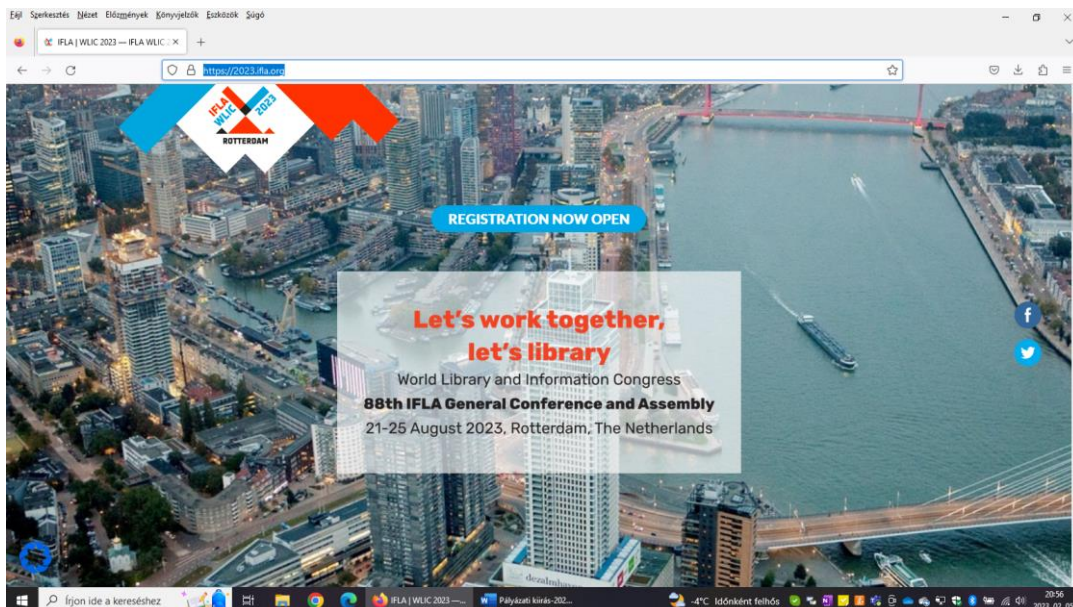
Fájl Szerkesztés Nézet Előzmények Könyvjelzők Eszközök Súgó

IFLA | WLIC 2023 — IFLA WLIC ×

https://2023.ifla.org

IFLA WLIC 2023 ROTTERDAM

REGISTRATION NOW OPEN

Let's work together, let's library

World Library and Information Congress

88th IFLA General Conference and Assembly

21-25 August 2023, Rotterdam, The Netherlands

Írjon ide a kereséshez

IFLA | WLIC 2023 —...

Pályázati kiírás-202...

-4°C Időnként felhős

20:56

2023. 02. 0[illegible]